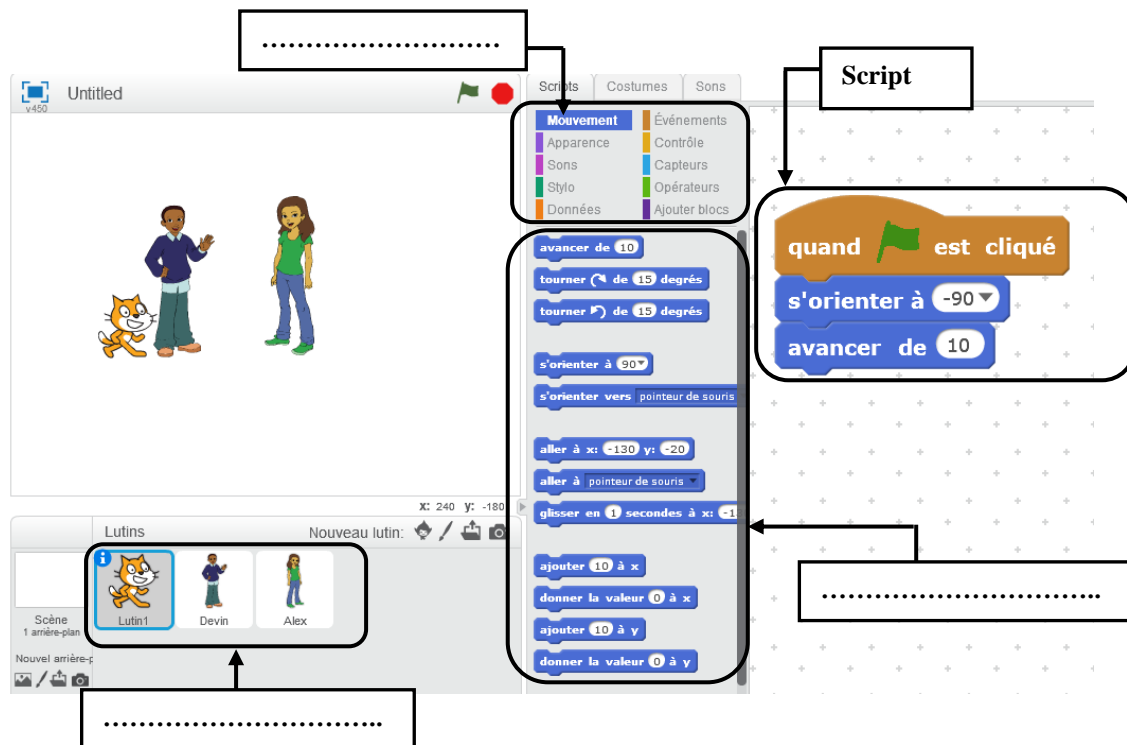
………………………

Script

v450 Untitled

Scripts Costumes Sons

Mouvement
Apparence
Sons
Stylo
Données
Événements
Contrôle
Capteurs
Opérateurs
Ajouter blocs

avancer de 10
tourner ↻ de 15 degrés
tourner ↺ de 15 degrés
s'orienter à 90
s'orienter vers pointeur de souris
aller à x: -130 y: -20
aller à pointeur de souris
glisser en 1 secondes à x: -1
ajouter 10 à x
donner la valeur 0 à x
ajouter 10 à y
donner la valeur 0 à y

quand [drapeau] est cliqué
s'orienter à -90
avancer de 10

x: 240 y: -180

Lutins Nouveau lutin:

Scène
1 arrière-plan
Nouvel arrière-p

Lutin1 Devin Alex

………………………………

………………………………